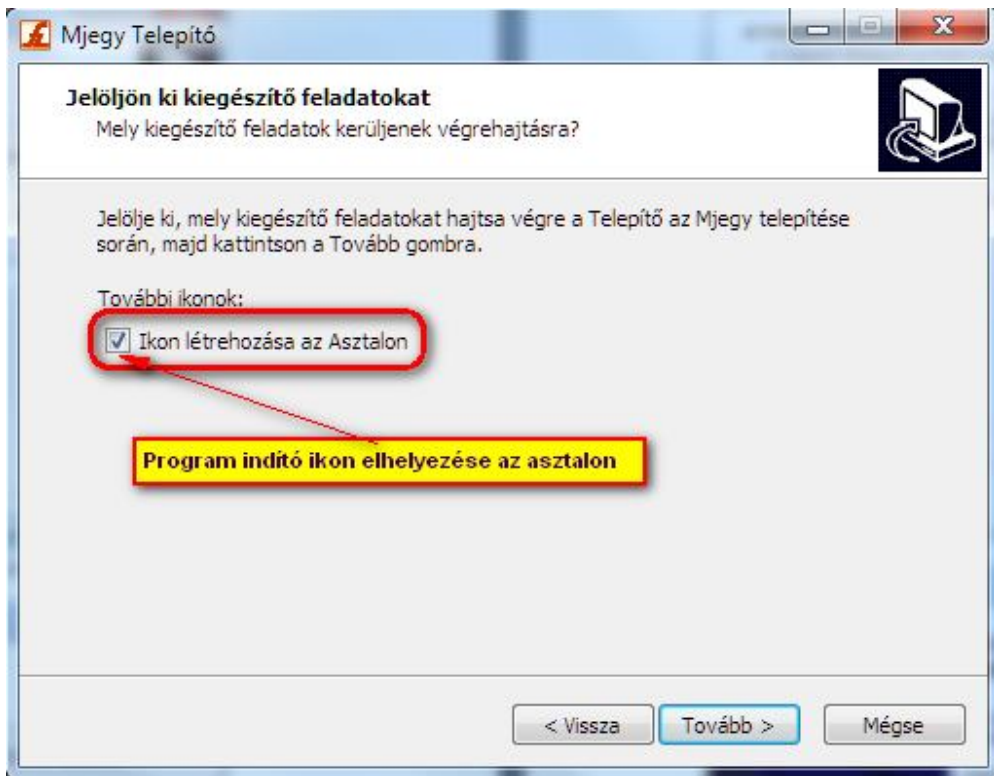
Mjegy Telepítő

**Jelöljön ki kiegészítő feladatokat**
Mely kiegészítő feladatok kerüljenek végrehajtásra?

Jelölje ki, mely kiegészítő feladatokat hajtsa végre a Telepítő az Mjegy telepítése során, majd kattintson a Tovább gombra.

További ikonok:

Ikon létrehozása az Asztalon

Program indító ikon elhelyezése az asztalon

< Vissza
Tovább >
Mégse